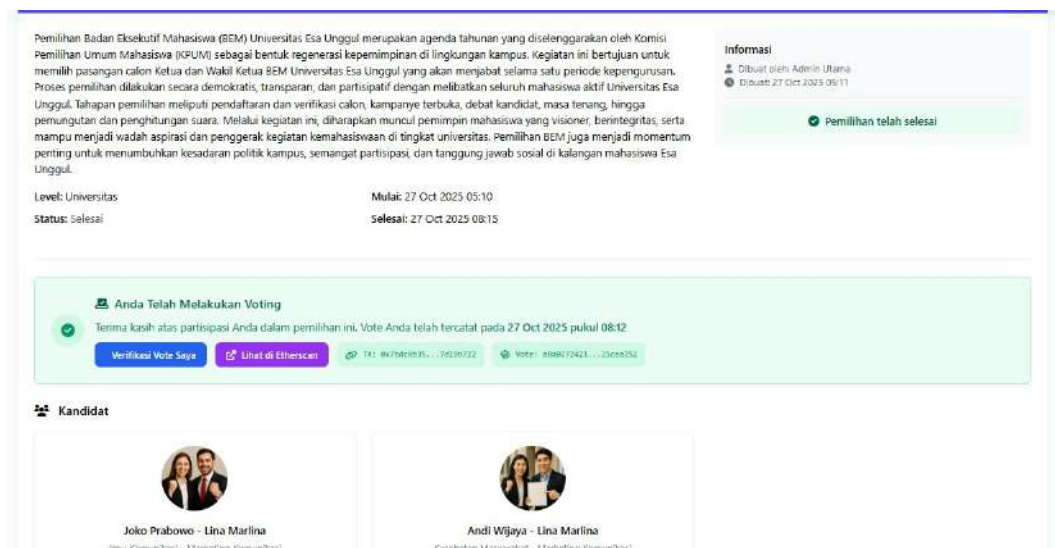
Pemilihan Badan Eksekutif Mahasiswa (BEM) Universitas Esa Unggul merupakan agenda tahunan yang diselenggarakan oleh Komisi Pemilihan Umum Mahasiswa (KPUM) sebagai bentuk regenerasi kepemimpinan di lingkungan kampus. Kegiatan ini bertujuan untuk memilih pasangan calon Ketua dan Wakil Ketua BEM Universitas Esa Unggul yang akan menjabat selama satu periode kepengurusan. Proses pemilihan dilakukan secara demokratis, transparan, dan partisipatif dengan melibatkan seluruh mahasiswa aktif Universitas Esa Unggul. Tahapan pemilihan meliputi pendaftaran dan verifikasi calon, kampanye terbuka, debat kandidat, masa tenang, hingga pemungutan dan penghitungan suara. Melalui kegiatan ini, diharapkan muncul pemimpin mahasiswa yang visioner, berintegritas, serta mampu menjadi wadah aspirasi dan penggerak kegiatan kemahasiswaan di tingkat universitas. Pemilihan BEM juga menjadi momentum penting untuk menumbuhkan kesadaran politik kampus, semangat partisipasi, dan tanggung jawab sosial di kalangan mahasiswa Esa Unggul.

Level: Universitas
Status: Selesai
Mulai: 27 Oct 2025 05:10
Selesai: 27 Oct 2025 08:15

Informasi
Dibuat oleh Admin Utama
Dibuat: 27 Oct 2025 05:11

Pemilihan telah selesai

Anda Telah Melakukan Voting
Terima kasih atas partisipasi Anda dalam pemilihan ini. Vote Anda telah tercatat pada 27 Oct 2025 pukul 08:12

Verifikasi Vote Saya
Lihat di Etherscan
TX: 0x7b4c0535...7d19b722
Voter: a8a0272421...23ce6252

Kandidat

Joko Prabowo - Lina Marlina
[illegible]

Andi Wijaya - Lina Marlina
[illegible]